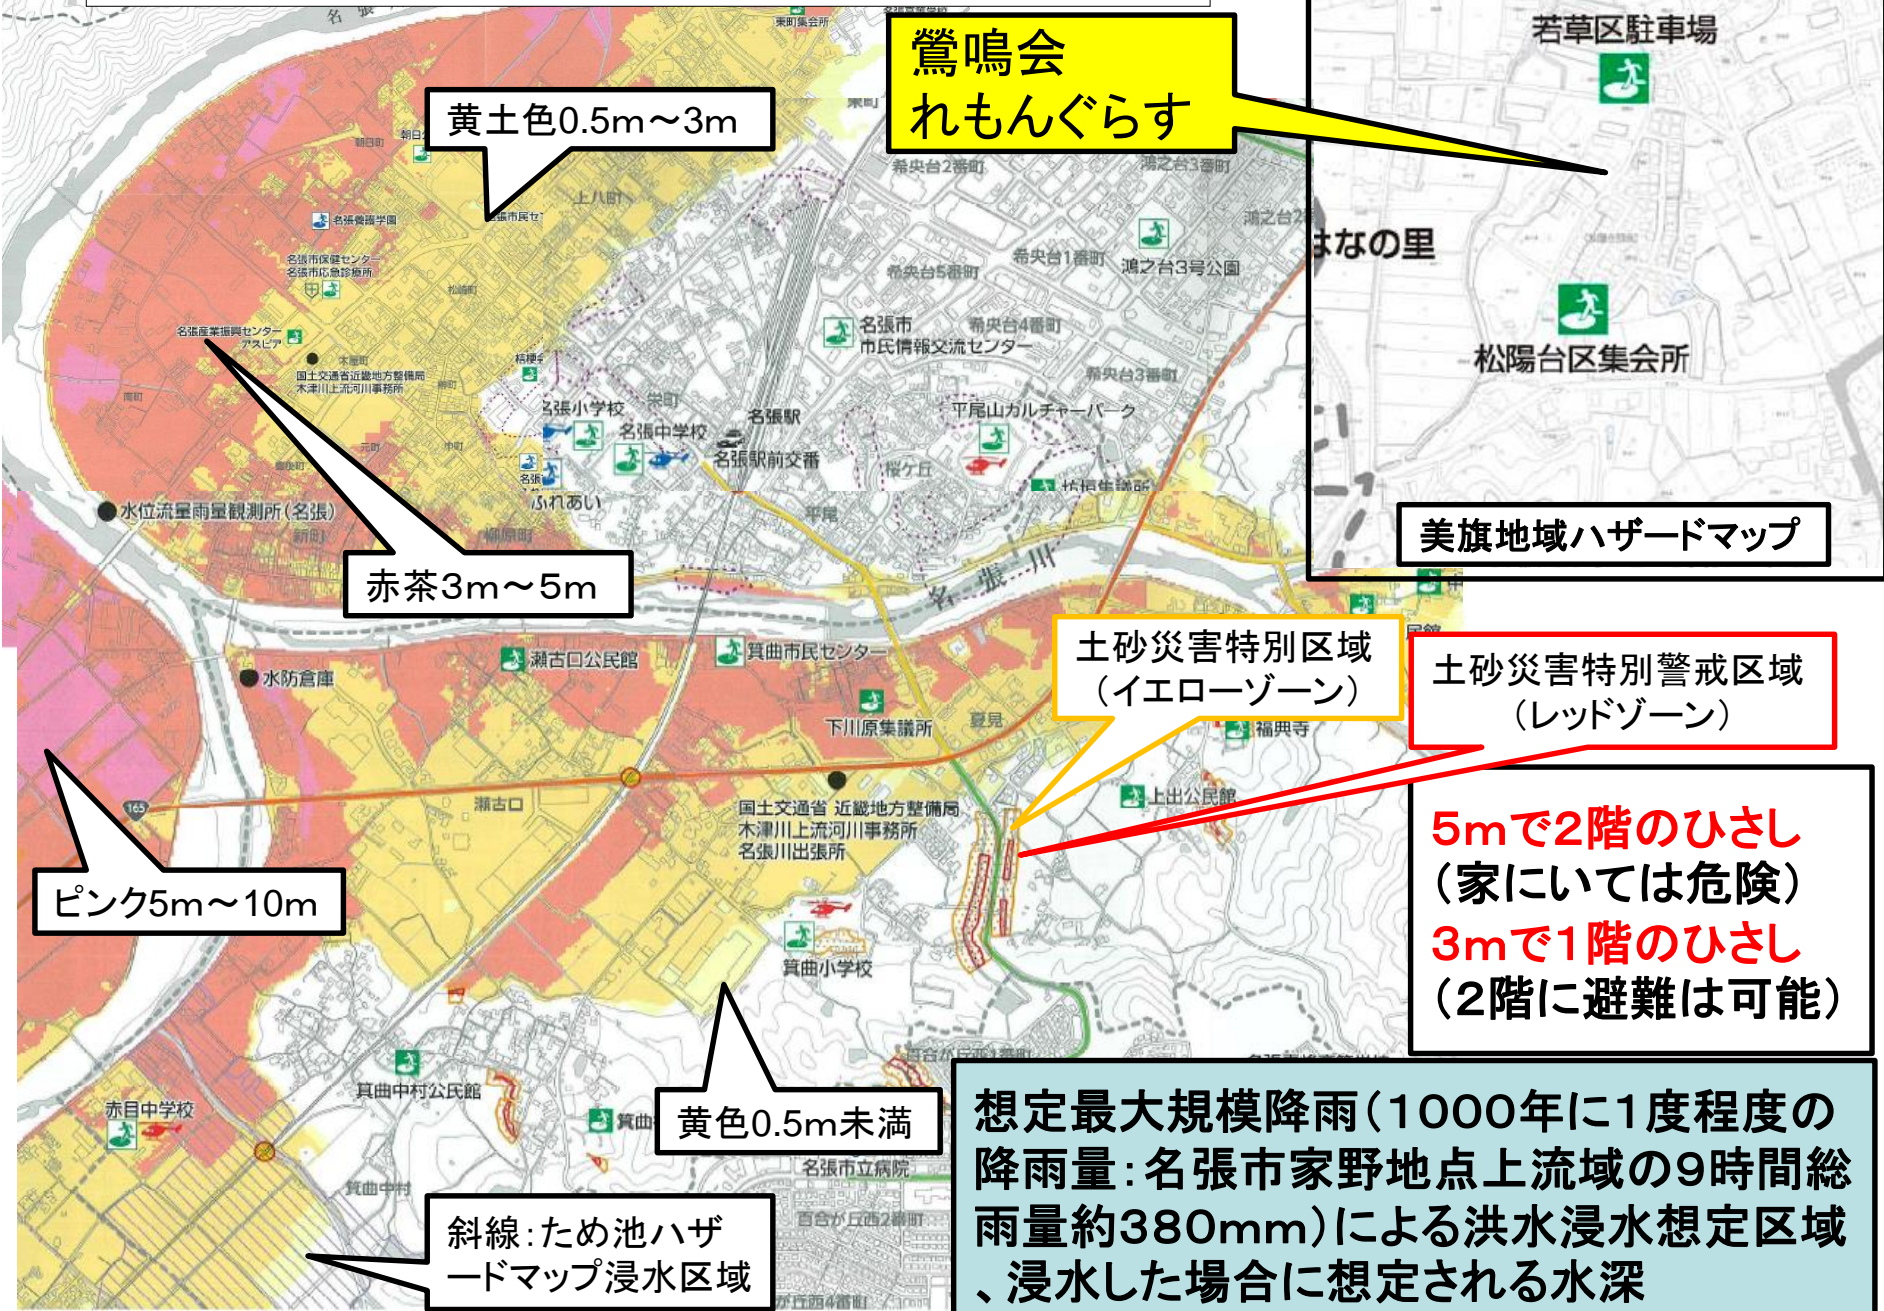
鶯鳴会
れもんぐらす

黄土色0.5m～3m

若草区駐車場

はなの里

松陽台区集会所

美旗地域ハザードマップ

名張養護学園

名張市保健センター
名張市応急診療所

名張産業振興センター
アスピア

国土交通省近畿地方整備局
木津川上流河川事務所

上八町

希央台2番町

鴻之台3番町

希央台1番町

鴻之台3号公園

希央台5番町

名張市
市民情報交流センター

希央台4番町

希央台3番町

名張小学校

名張中学校

名張駅

名張駅前交番

平尾山カルチャーパーク

桜ケ丘

ふれあい

水位流量雨量観測所(名張)

新町

赤茶3m～5m

名張川

瀬古口公民館

箕曲市民センター

水防倉庫

下川原集議所

夏見

土砂災害特別区域
(イエローゾーン)

土砂災害特別警戒区域
(レッドゾーン)

福典寺

上出公民館

瀬古口

国土交通省 近畿地方整備局
木津川上流河川事務所
名張川出張所

165

5mで2階のひさし
(家にいては危険)
3mで1階のひさし
(2階に避難は可能)

ピンク5m～10m

箕曲小学校

箕曲中村公民館

赤目中学校

黄色0.5m未満

名張市立病院

箕曲中村

百合が丘西2番町

斜線:ため池ハザードマップ浸水区域

想定最大規模降雨(1000年に1度程度の降雨量:名張市家野地点上流域の9時間総雨量約380mm)による洪水浸水想定区域、浸水した場合に想定される水深